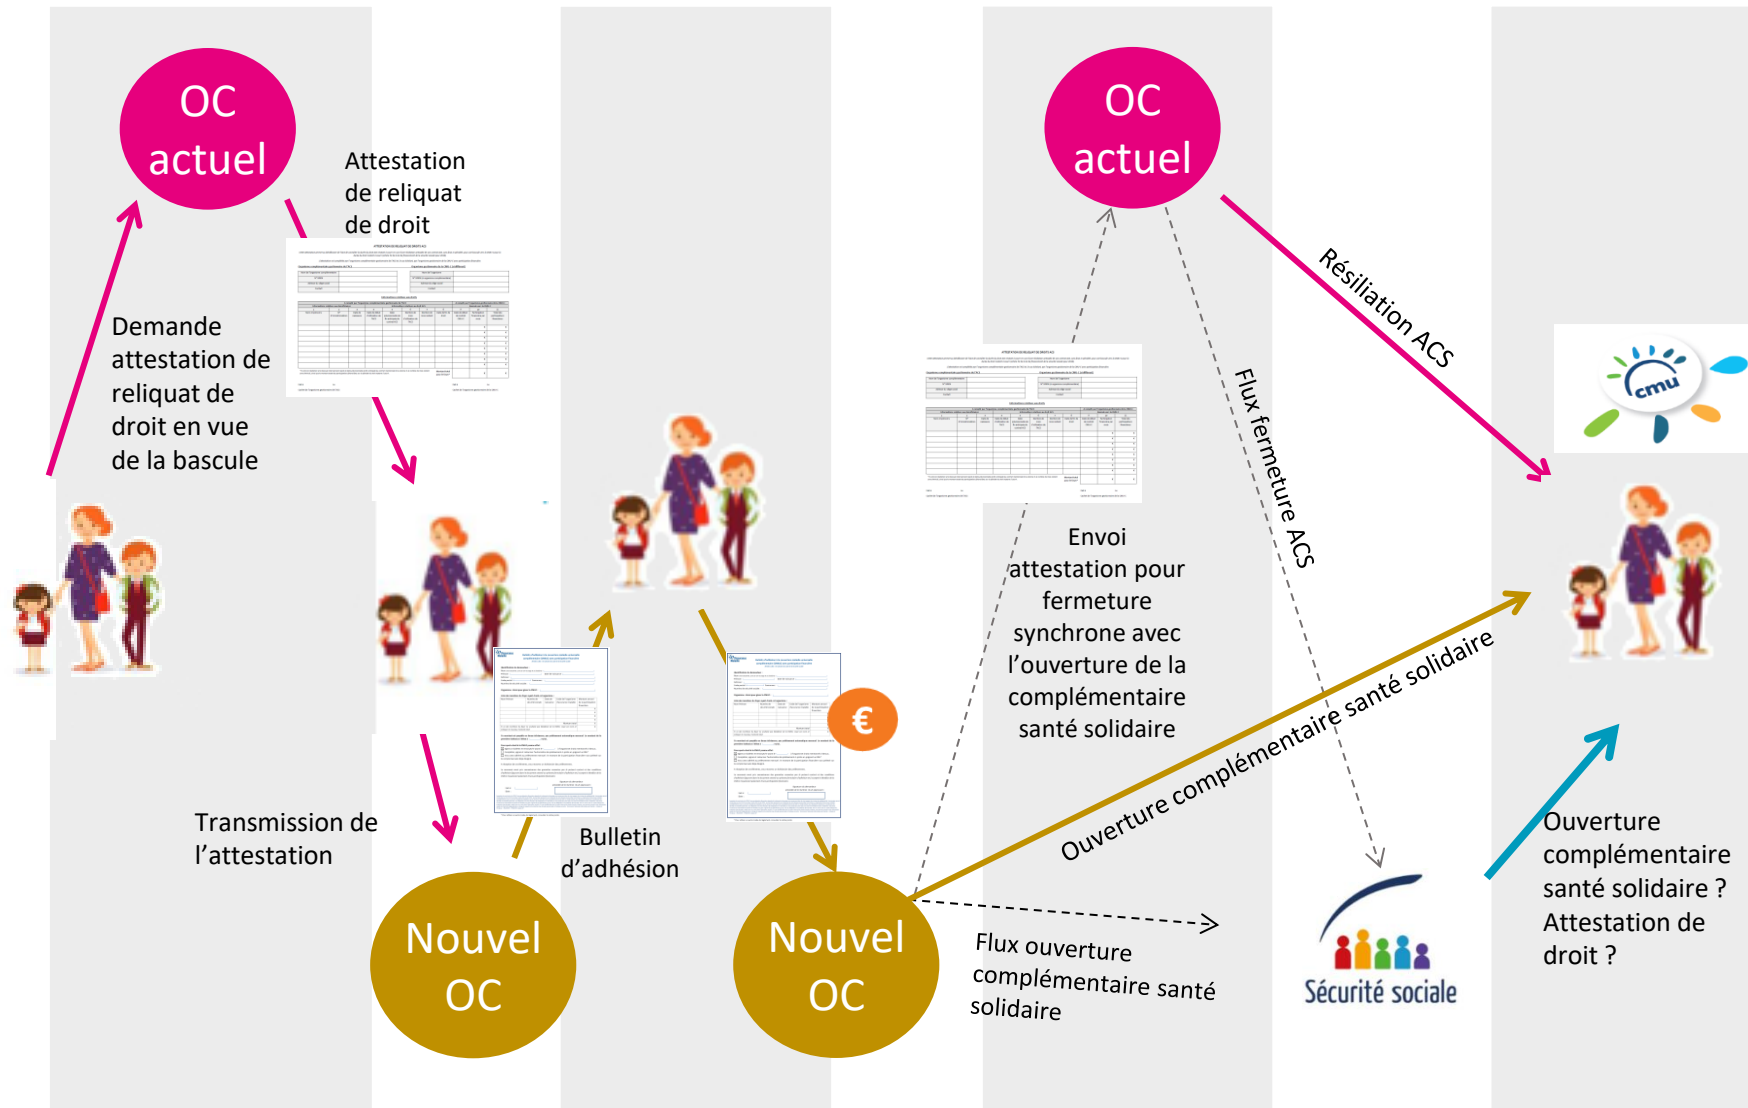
OC actuel

Attestation de reliquat de droit

Demande attestation de reliquat de droit en vue de la bascule

Transmission de l'attestation

Nouvel OC

Bulletin d'adhésion

Nouvel OC

€

OC actuel

Envoi attestation pour fermeture synchrone avec l'ouverture de la complémentaire santé solidaire

Flux fermeture ACS

Résiliation ACS

cmu

Ouverture complémentaire santé solidaire

Flux ouverture complémentaire santé solidaire

Sécurité sociale

Ouverture complémentaire santé solidaire ? Attestation de droit ?